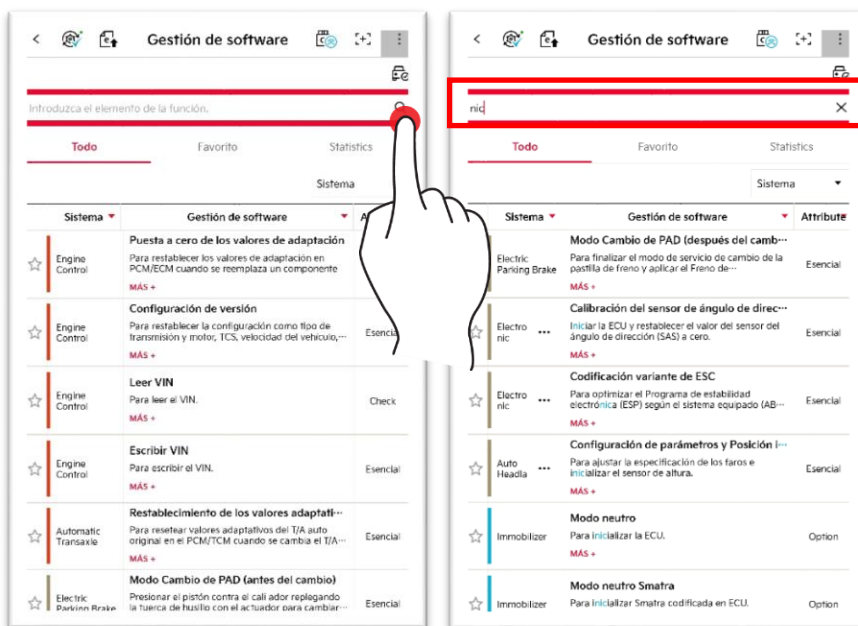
Gestión de software

Introduzca el elemento de la función.

Todo
Favorito
Statistics

Sistema

| Sistema | Gestión de software | A |
|---|---|---|
| Engine Control | Puesta a cero de los valores de adaptación<br>Para restablecer los valores de adaptación en PCM/ECM cuando se reemplaza un componente<br>MÁS + | |
| Engine Control | Configuración de versión<br>Para restablecer la configuración como tipo de transmisión y motor, TCS, velocidad del vehículo,...<br>MÁS + | Esencia |
| Engine Control | Leer VIN<br>Para leer el VIN.<br>MÁS + | Check |
| Engine Control | Escribir VIN<br>Para escribir el VIN.<br>MÁS + | Esencial |
| Automatic Transaxle | Restablecimiento de los valores adaptati...<br>Para resetear valores adaptativos del T/A auto original en el PCM/TCM cuando se cambia el T/A...<br>MÁS + | Esencial |
| Electric Parking Brake | Modo Cambio de PAD (antes del cambio)<br>Presionar el pistón contra el cali ador replegando la tuerca de husillo con el actuador para cambiar... | Esencial |

Gestión de software

nic

Todo
Favorito
Statistics

Sistema

| Sistema | Gestión de software | Attribute |
|---|---|---|
| Electric Parking Brake | Modo Cambio de PAD (después del camb...<br>Para finalizar el modo de servicio de cambio de la pastilla de freno y aplicar el Freno de...<br>MÁS + | Esencial |
| Electro nic ... | Calibración del sensor de ángulo de direc...<br>Iniciar la ECU y restablecer el valor del sensor del ángulo de dirección (SAS) a cero.<br>MÁS + | Esencial |
| Electro nic ... | Codificación variante de ESC<br>Para optimizar el Programa de estabilidad electrónica (ESP) según el sistema equipado (AB...<br>MÁS + | Esencial |
| Auto Headla ... | Configuración de parámetros y Posición i...<br>Para ajustar la especificación de los faros e inicializar el sensor de altura.<br>MÁS + | Esencial |
| Immobilizer | Modo neutro<br>Para inicializar la ECU.<br>MÁS + | Option |
| Immobilizer | Modo neutro Smatra<br>Para inicializar Smatra codificada en ECU. | Option |